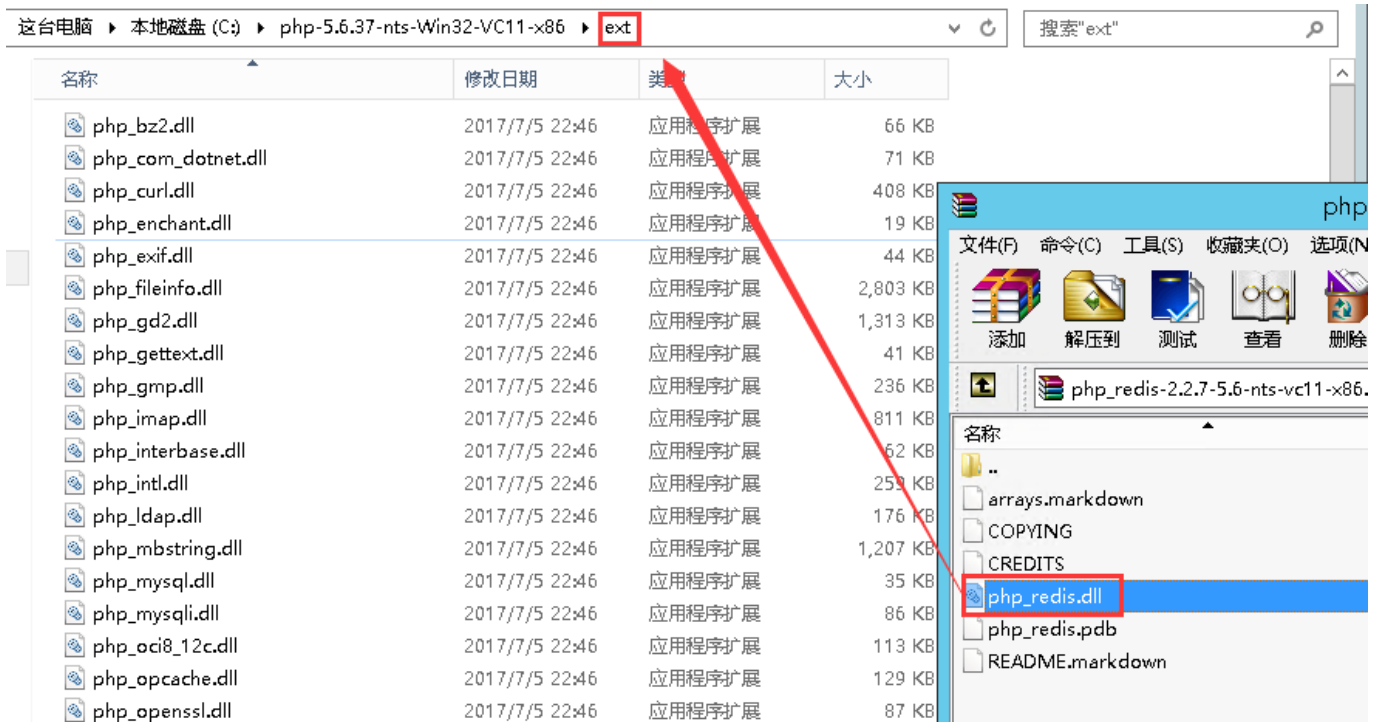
这台电脑 ▸ 本地磁盘 (C:) ▸ php-5.6.37-nts-Win32-VC11-x86 ▸ ext

搜索"ext"

| 名称 | 修改日期 | 类型 | 大小 |
|---|---|---|---|
| php_bz2.dll | 2017/7/5 22:46 | 应用程序扩展 | 66 KB |
| php_com_dotnet.dll | 2017/7/5 22:46 | 应用程序扩展 | 71 KB |
| php_curl.dll | 2017/7/5 22:46 | 应用程序扩展 | 408 KB |
| php_enchant.dll | 2017/7/5 22:46 | 应用程序扩展 | 19 KB |
| php_exif.dll | 2017/7/5 22:46 | 应用程序扩展 | 44 KB |
| php_fileinfo.dll | 2017/7/5 22:46 | 应用程序扩展 | 2,803 KB |
| php_gd2.dll | 2017/7/5 22:46 | 应用程序扩展 | 1,313 KB |
| php_gettext.dll | 2017/7/5 22:46 | 应用程序扩展 | 41 KB |
| php_gmp.dll | 2017/7/5 22:46 | 应用程序扩展 | 236 KB |
| php_imap.dll | 2017/7/5 22:46 | 应用程序扩展 | 811 KB |
| php_interbase.dll | 2017/7/5 22:46 | 应用程序扩展 | 62 KB |
| php_intl.dll | 2017/7/5 22:46 | 应用程序扩展 | 259 KB |
| php_ldap.dll | 2017/7/5 22:46 | 应用程序扩展 | 176 KB |
| php_mbstring.dll | 2017/7/5 22:46 | 应用程序扩展 | 1,207 KB |
| php_mysql.dll | 2017/7/5 22:46 | 应用程序扩展 | 35 KB |
| php_mysqli.dll | 2017/7/5 22:46 | 应用程序扩展 | 86 KB |
| php_oci8_12c.dll | 2017/7/5 22:46 | 应用程序扩展 | 113 KB |
| php_opcache.dll | 2017/7/5 22:46 | 应用程序扩展 | 129 KB |
| php_openssl.dll | 2017/7/5 22:46 | 应用程序扩展 | 87 KB |

php

文件(F) 命令(C) 工具(S) 收藏夹(O) 选项(N

添加 解压到 测试 查看 删除

php_redis-2.2.7-5.6-nts-vc11-x86.

名称
..
arrays.markdown
COPYING
CREDITS
php_redis.dll
php_redis.pdb
README.markdown